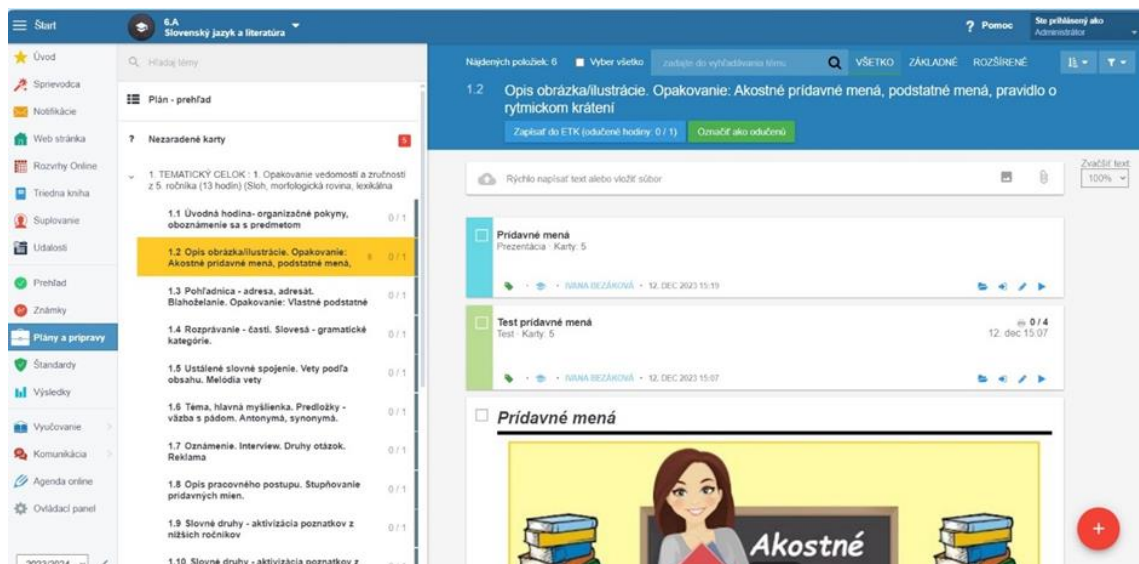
Štart

6.A
Slovenský jazyk a literatúra

? Pomoc

Ste prihlásený ako
Administrátor

Úvod
Sprievodca
Notifikácie
Web stránka
Rozvrhy Online
Triedna kniha
Suplovanie
Udalosti
Prehľad
Známky
Plány a prípravy
Štandardy
Výsledky
Vyučovanie
Komunikácia
Agenda online
Ovládací panel

2023/2024

Hľadaj témy

Plán - prehľad

? Nezaradené karty 5

1. TEMATICKÝ CELOK : 1. Opakovanie vedomostí a zručností z 5. ročníka (13 hodín) (Sloh, morfologická rovina, lexikálna

1.1 Úvodná hodina- organizačné pokyny, oboznámenie sa s predmetom 0 / 1

1.2 Opis obrázka/ilustrácie. Opakovanie: Akostné prídavné mená, podstatné mená, 0 / 1

1.3 Pohľadnica - adresa, adresát. Blahoželanie. Opakovanie: Vlastné podstatné 0 / 1

1.4 Rozprávanie - časti. Slovesá - gramatické kategórie. 0 / 1

1.5 Ustálené slovné spojenie. Vety podľa obsahu. Melódia vety 0 / 1

1.6 Tema, hlavná myšlienka. Predložky - väzba s pádom. Antonymá, synonymá. 0 / 1

1.7 Oznámenie. Interview. Druhy otázok. Reklama 0 / 1

1.8 Opis pracovného postupu. Stupňovanie prídavných mien. 0 / 1

1.9 Slovné druhy - aktivizácia poznatkov z nižších ročníkov 0 / 1

1.10 Slovné druhy - aktivizácia poznatkov z

Nájdených položiek: 6 Vyber všetko zadajte do vyhľadávania témy VŠETKO ZÁKLADNÉ ROZŠÍRENÉ

1.2 Opis obrázka/ilustrácie. Opakovanie: Akostné prídavné mená, podstatné mená, pravidlo o rytmickom krátení

Zapísať do ETK (odučené hodiny: 0 / 1) Označiť ako odučené

Rýchlo napísať text alebo vložiť súbor

Zväčšiť text
100%

Prídavné mená
Prezentácia · Karty: 5
IVANA BEZÁKOVÁ · 12. DEC 2023 15:19

Test prídavné mená
Test · Karty: 5
0 / 4
12. dec 15:07
IVANA BEZÁKOVÁ · 12. DEC 2023 15:07

Prídavné mená

Akostné